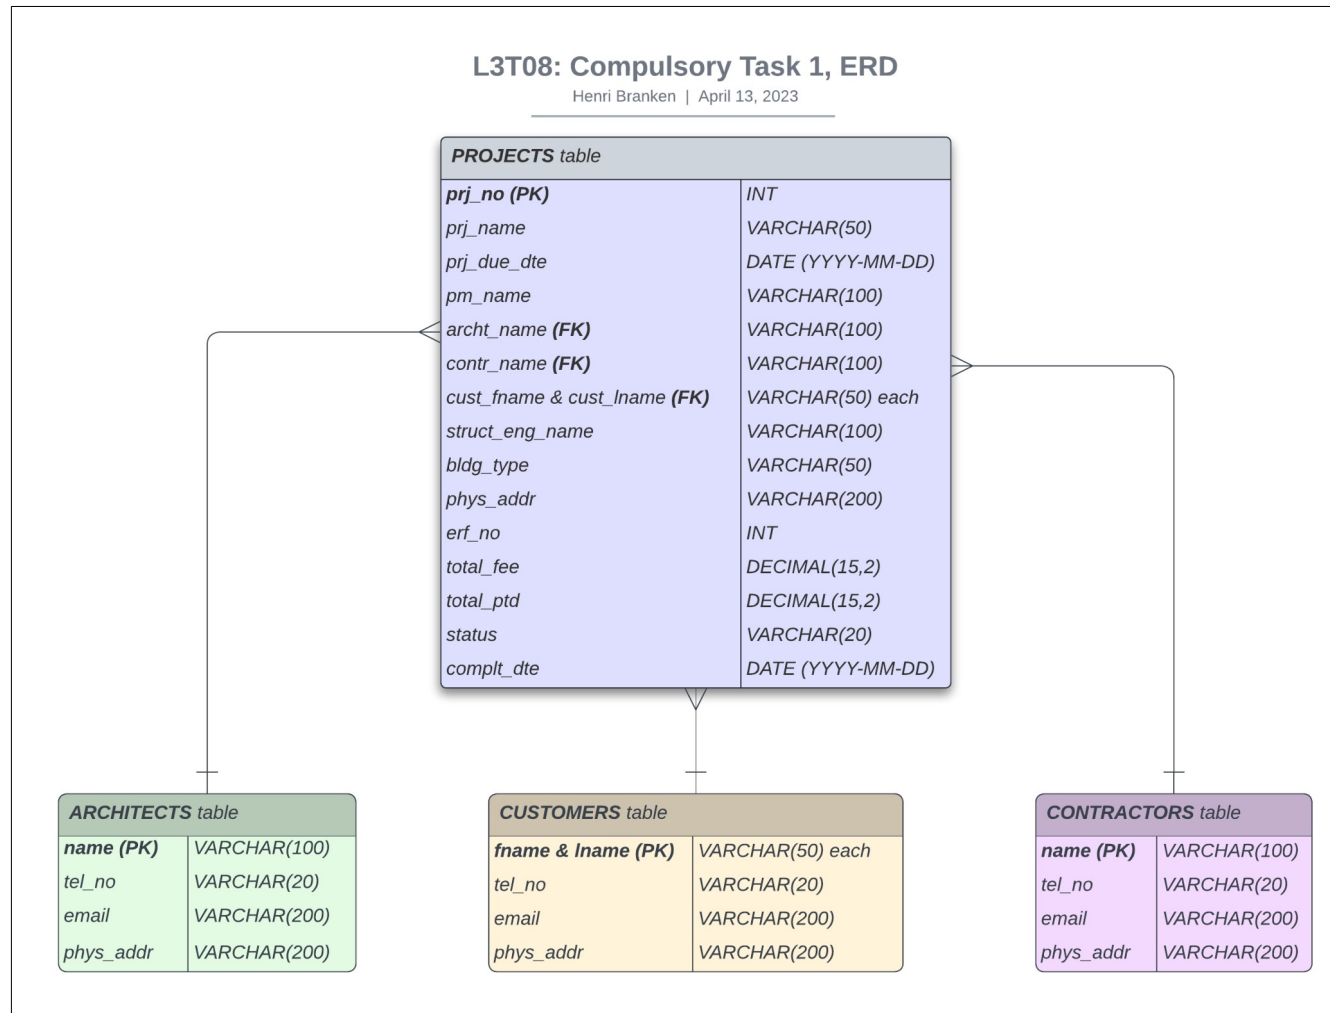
L3T08: Compulsory Task 1, ERD

Henri Branken | April 13, 2023

| PROJECTS table | |
|---|---|
| prj_no (PK) | INT |
| prj_name | VARCHAR(50) |
| prj_due_dte | DATE (YYYY-MM-DD) |
| pm_name | VARCHAR(100) |
| archt_name (FK) | VARCHAR(100) |
| contr_name (FK) | VARCHAR(100) |
| cust_fname & cust_lname (FK) | VARCHAR(50) each |
| struct_eng_name | VARCHAR(100) |
| bldg_type | VARCHAR(50) |
| phys_addr | VARCHAR(200) |
| erf_no | INT |
| total_fee | DECIMAL(15,2) |
| total_ptd | DECIMAL(15,2) |
| status | VARCHAR(20) |
| complt_dte | DATE (YYYY-MM-DD) |

| ARCHITECTS table | |
|---|---|
| name (PK) | VARCHAR(100) |
| tel_no | VARCHAR(20) |
| email | VARCHAR(200) |
| phys_addr | VARCHAR(200) |

| CUSTOMERS table | |
|---|---|
| fname & lname (PK) | VARCHAR(50) each |
| tel_no | VARCHAR(20) |
| email | VARCHAR(200) |
| phys_addr | VARCHAR(200) |

| CONTRACTORS table | |
|---|---|
| name (PK) | VARCHAR(100) |
| tel_no | VARCHAR(20) |
| email | VARCHAR(200) |
| phys_addr | VARCHAR(200) |